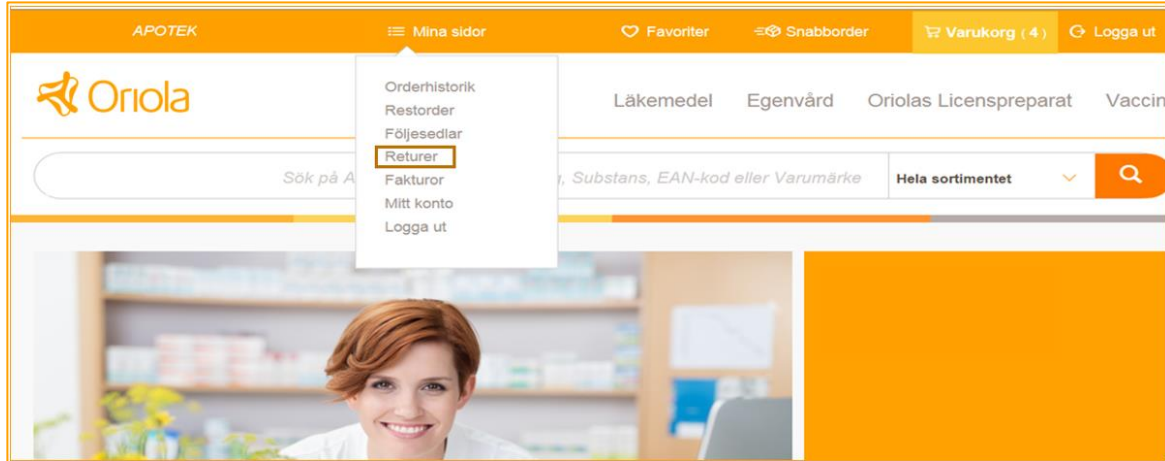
APOTEK

Mina sidor

Favoriter

Snabborder

Varukorg (4)

Logga ut

Oriola

Orderhistorik
Restorder
Följesedlar
Returer
Fakturor
Mitt konto
Logga ut

Läkemedel

Egenvård

Oriolas Licenspreparat

Vaccin

Sök på A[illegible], Substans, EAN-kod eller Varumärke

Hela sortimentet